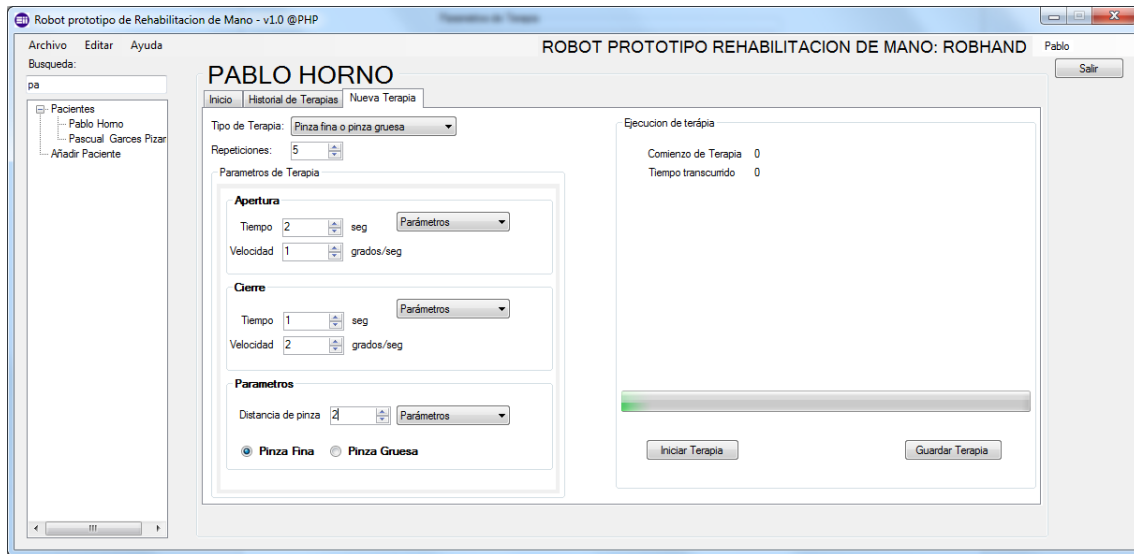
Robot prototipo de Rehabilitacion de Mano - v1.0 @PHP

Archivo Editar Ayuda

ROBOT PROTOTIPO REHABILITACION DE MANO: ROBHAND

Pablo

Salir

Busqueda:

pa

Pacientes
Pablo Horno
Pascual Garces Pizar
Añadir Paciente

PABLO HORNO

Inicio | Historial de Terapias | Nueva Terapia

Tipo de Terapia: Pinza fina o pinza gruesa

Repeticiones: 5

Parametros de Terapia

Apertura

Tiempo 2 seg Parámetros

Velocidad 1 grados/seg

Cierre

Tiempo 1 seg Parámetros

Velocidad 2 grados/seg

Parametros

Distancia de pinza 2 Parámetros

Pinza Fina Pinza Gruesa

Ejecucion de terápia

Comienzo de Terapia 0

Tiempo transcurrido 0

Iniciar Terapia

Guardar Terapia